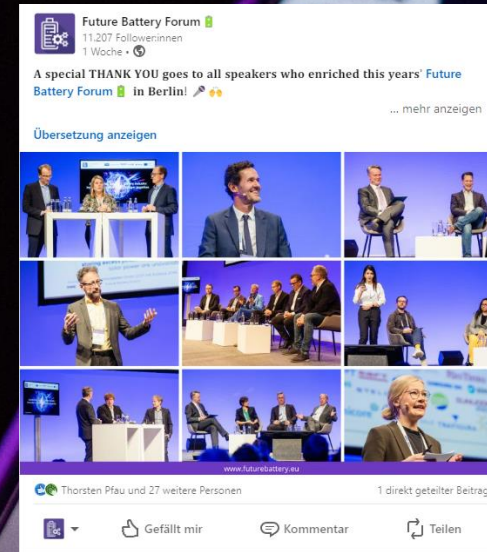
Future Battery Forum 🔋
11.207 Follower:innen
1 Woche • 🌐

A special THANK YOU goes to all speakers who enriched this years' Future Battery Forum 🔋 in Berlin! 🎤 🙌

... mehr anzeigen

Übersetzung anzeigen

www.futurebattery.eu

Thorsten Pfau und 27 weitere Personen

1 direkt geteilter Beitrag

Gefällt mir

Kommentar

Teilen